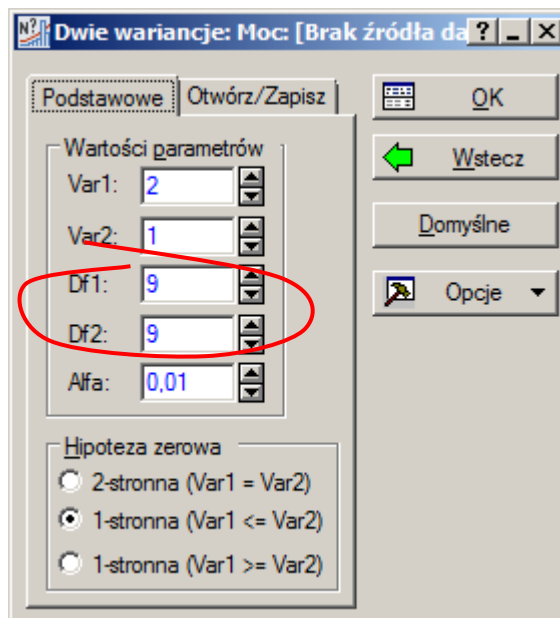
Dwie wariancje: Moc: [Brak źródła da ? _ X

Podstawowe | Otwórz/Zapisz

Wartości parametrów
Var1: 2
Var2: 1
Df1: 9
Df2: 9
Alfa: 0,01

Hipoteza zerowa
2-stronna (Var1 = Var2)
1-stronna (Var1 <= Var2)
1-stronna (Var1 >= Var2)

OK
Wstecz
Domyślne
Opcje